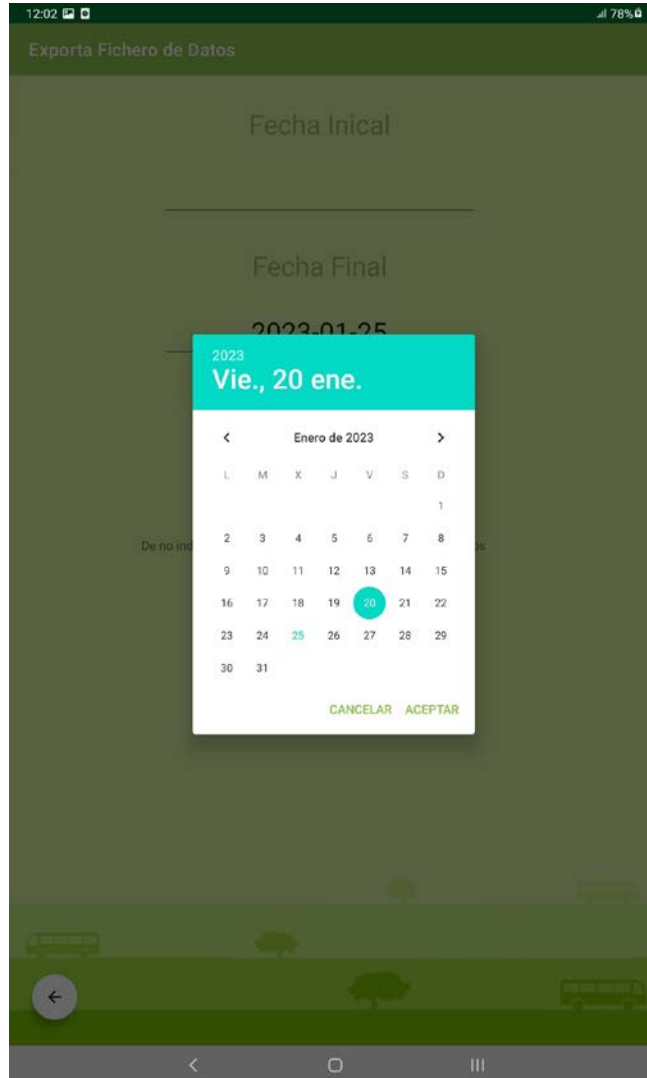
12:02 78%

Exporta Fichero de Datos

Fecha Inical

Fecha Final

2023-01-25

De no ind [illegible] os

2023
Vie., 20 ene.

<
Enero de 2023
>

| L | M | X | J | V | S | D |
|---|---|---|---|---|---|---|
| | | | | | | 1 |
| 2 | 3 | 4 | 5 | 6 | 7 | 8 |
| 9 | 10 | 11 | 12 | 13 | 14 | 15 |
| 16 | 17 | 18 | 19 | 20 | 21 | 22 |
| 23 | 24 | 25 | 26 | 27 | 28 | 29 |
| 30 | 31 | | | | | |

CANCELAR ACEPTAR